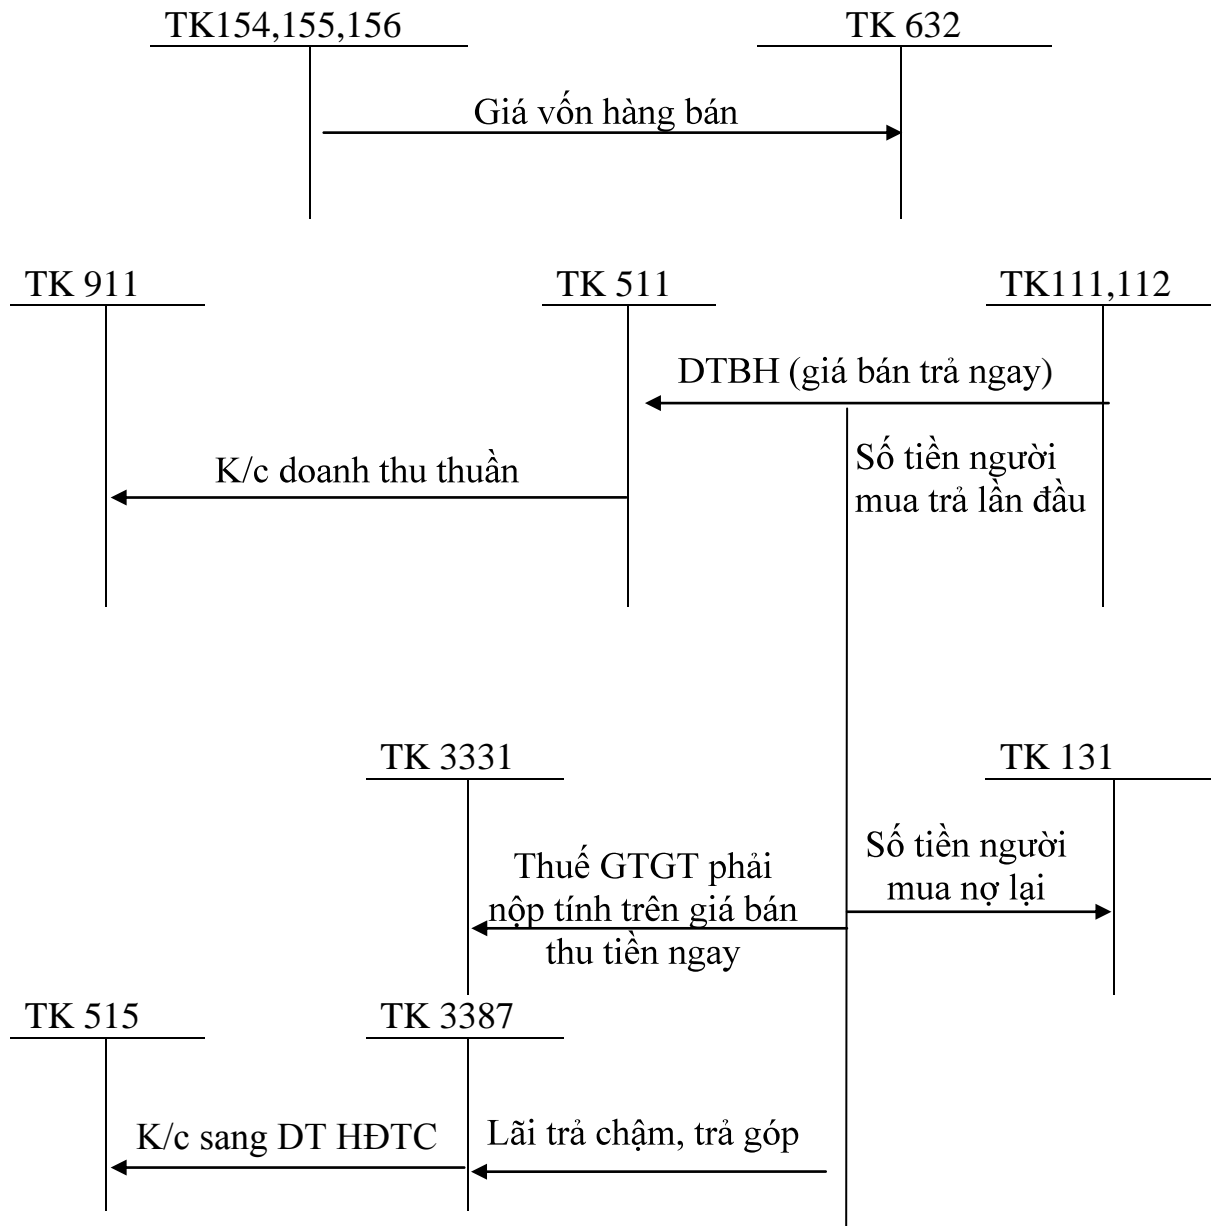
TK154,155,156

TK 632

Giá vốn hàng bán

TK 911

TK 511

TK111,112

DTBH (giá bán trả ngay)

Số tiền người mua trả lần đầu

K/c doanh thu thuần

TK 3331

TK 131

Thuế GTGT phải nộp tính trên giá bán thu tiền ngay

Số tiền người mua nợ lại

TK 515

TK 3387

K/c sang DT HĐTC

Lãi trả chậm, trả góp